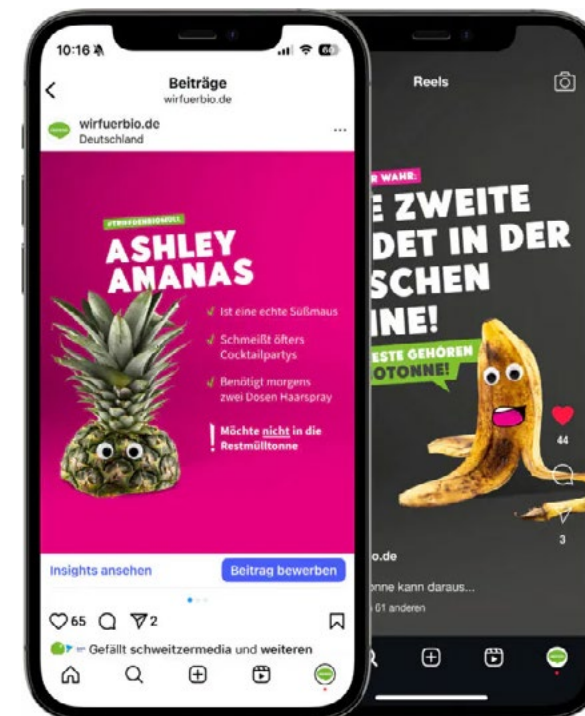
10:16

Beiträge
wirfuerbio.de

wirfuerbio.de
Deutschland

#TRIFFDENBIOMÜLL

ASHLEY ANANAS

Ist eine echte Süßmaus

Schmeißt öfters Cocktailpartys

Benötigt morgens zwei Dosen Haarspray

Möchte nicht in die Restmülltonne

Insights ansehen

Beitrag bewerben

65 2

Gefällt schweitzermedia und weiteren

Reels

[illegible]R WAHR:

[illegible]E ZWEITE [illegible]DET IN DER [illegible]SCHEN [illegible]INE!

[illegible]ESTE GEHÖREN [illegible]OTONNE!

44

3

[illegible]o.de

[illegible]nne kann daraus...

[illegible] 01 anderen